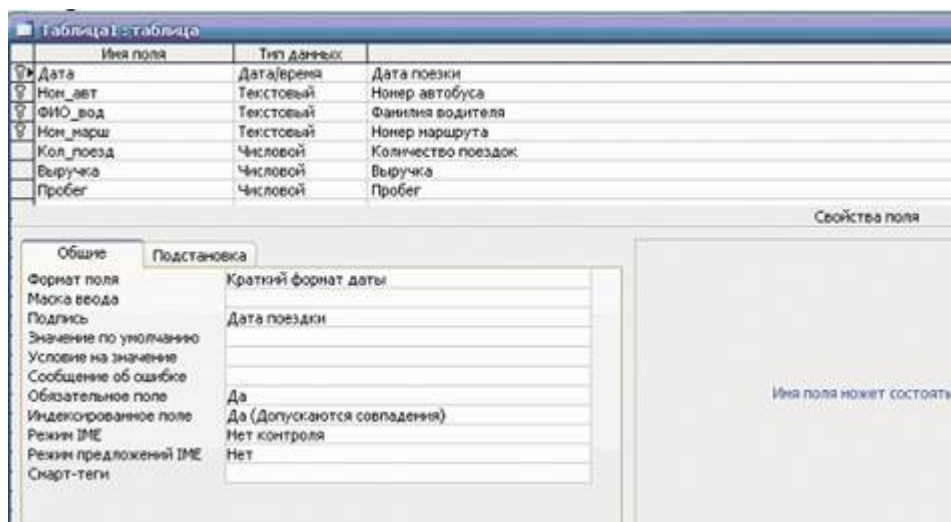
Таблица1 : таблица

| Имя поля | Тип данных | |
|---|---|---|
| Дата | Дата/время | Дата поездки |
| Ном_авт | Текстовый | Номер автобуса |
| ФИО_вод | Текстовый | Фамилия водителя |
| Ном_марш | Текстовый | Номер маршрута |
| Кол_поезд | Числовой | Количество поездок |
| Выручка | Числовой | Выручка |
| Пробег | Числовой | Пробег |

Свойства поля

Общие | Подстановка

| | |
|---|---|
| Формат поля | Краткий формат даты |
| Маска ввода | |
| Подпись | Дата поездки |
| Значение по умолчанию | |
| Условие на значение | |
| Сообщение об ошибке | |
| Обязательное поле | Да |
| Индексированное поле | Да (Допускаются совпадения) |
| Режим IME | Нет контроля |
| Режим предложений IME | Нет |
| Смарт-теги | |

Имя поля может состоять